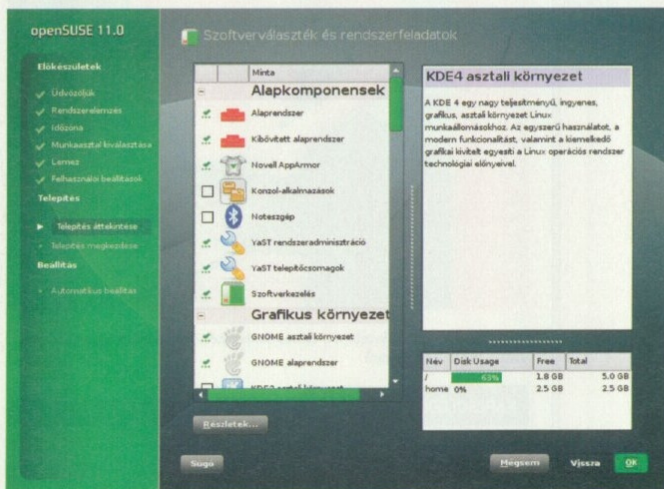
openSUSE 11.0

Előkészületek
Üdvözöljük
Rendszerelemzés
Időzóna
Munkaasztal kiválasztása
Lemez
Felhasználói beállítások

Telepítés
Telepítés áttekintése
Telepítés megkezdése

Beállítás
Automatikus beállítás

Szoftverválaszték és rendszerfeladatok

Minta
Alapkomponensek
Alaprendszer
Kibővített alaprendszer
Novell AppArmor
Konzol-alkalmazások
Noteszgép
YaST rendszeradminisztráció
YaST telepítőcsomagok
Szoftverkezelés
Grafikus környezet
GNOME asztali környezet
GNOME alaprendszer
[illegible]

KDE4 asztali környezet

A KDE 4 egy nagy teljesítményű, ingyenes, grafikus, asztali környezet Linux munkaállomásokhoz. Az egyszerű használatot, a modern funkcionalitást, valamint a kiemelkedő grafikai kivitelt egyesíti a Linux operációs rendszer technológiai előnyeivel.

| Név | Disk Usage | Free | Total |
|---|---|---|---|
| / | 63% | 1.8 GB | 5.0 GB |
| home | 0% | 2.5 GB | 2.5 GB |

Részletek...

Súgó
Megszem
Vissza
OK